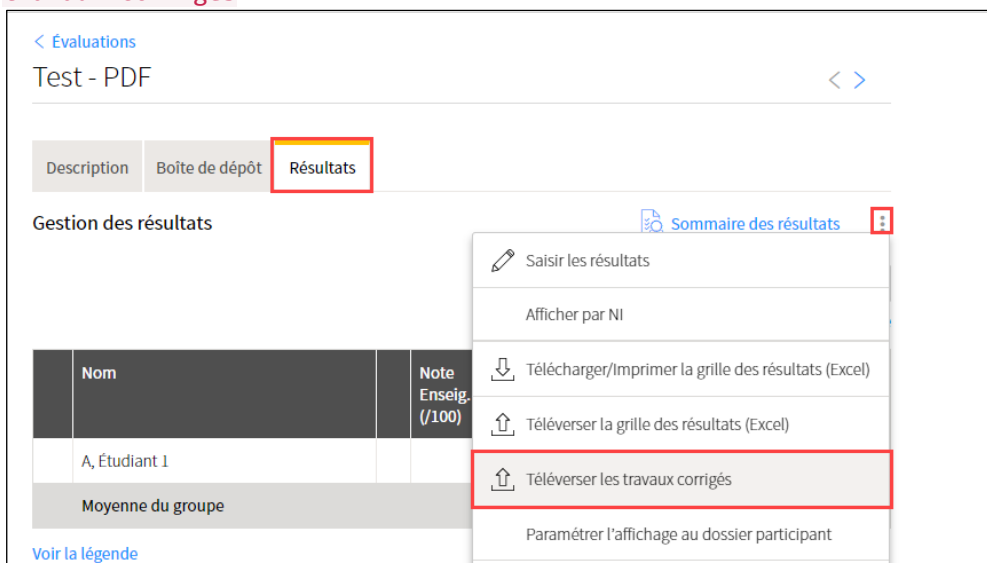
< Évaluations

Test - PDF

Description | Boîte de dépôt | Résultats

Gestion des résultats

Sommaire des résultats

Saisir les résultats

Afficher par NI

Télécharger/Imprimer la grille des résultats (Excel)

Téléverser la grille des résultats (Excel)

Téléverser les travaux corrigés

Paramétrer l'affichage au dossier participant

| | Nom | | Note Enseig. (/100) |
|---|---|---|---|
| | A, Étudiant 1 | | |
| | Moyenne du groupe | | |

Voir la légende